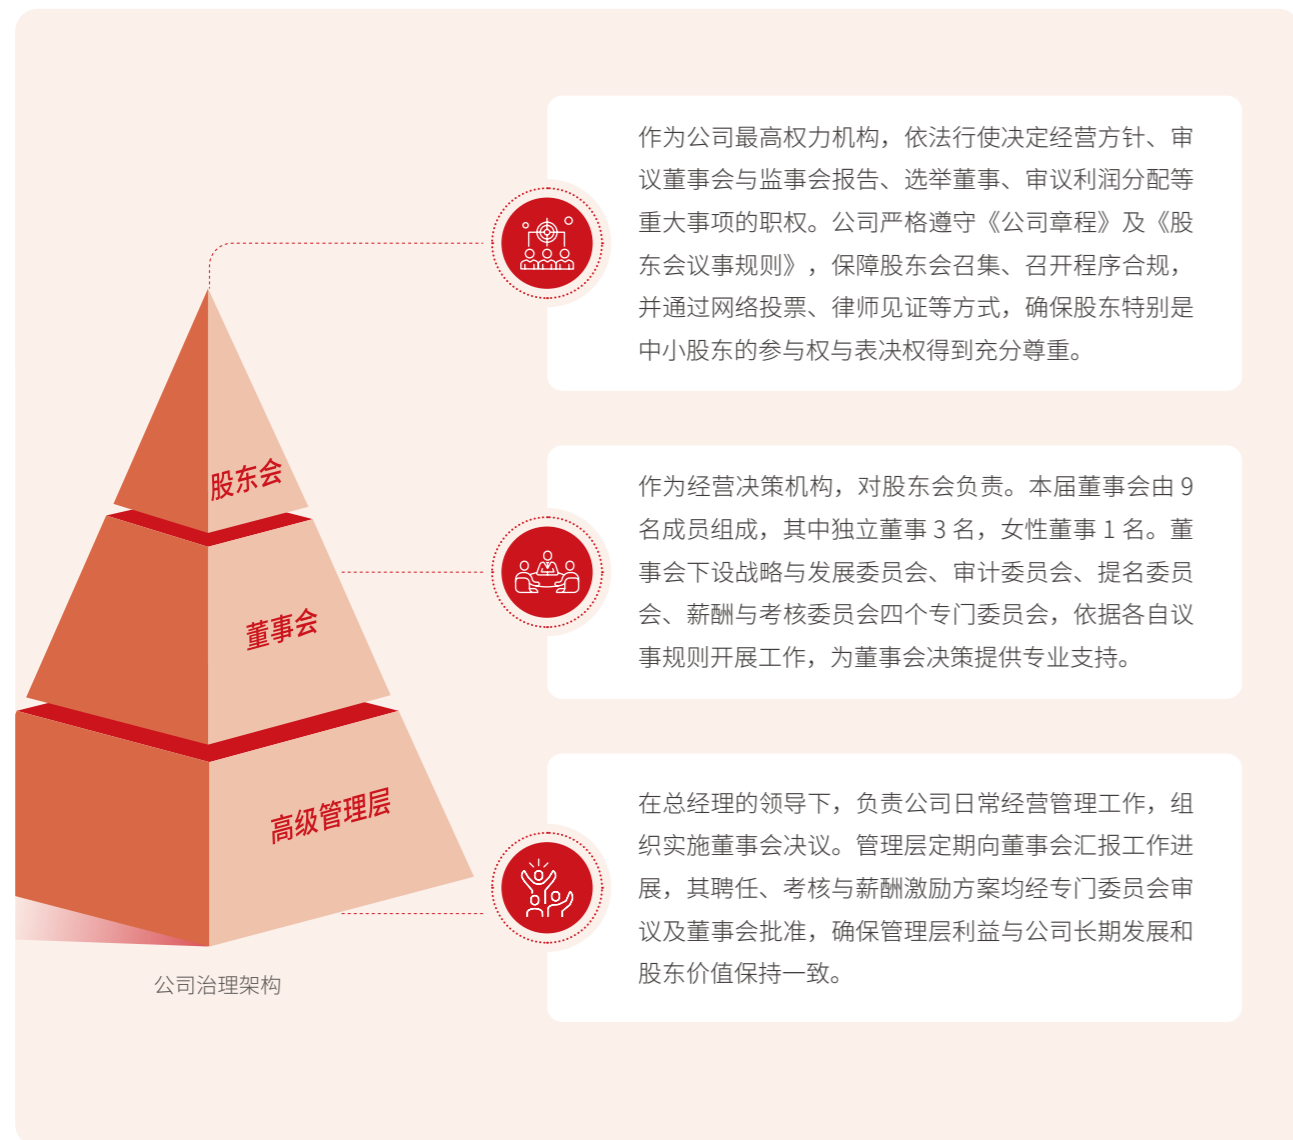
股东会

董事会

高级管理层

公司治理架构

作为公司最高权力机构，依法行使决定经营方针、审议董事会与监事会报告、选举董事、审议利润分配等重大事项的职权。公司严格遵守《公司章程》及《股东会议事规则》，保障股东会召集、召开程序合规，并通过网络投票、律师见证等方式，确保股东特别是中小股东的参与权与表决权得到充分尊重。

作为经营决策机构，对股东会负责。本届董事会由 9 名成员组成，其中独立董事 3 名，女性董事 1 名。董事会下设战略与发展委员会、审计委员会、提名委员会、薪酬与考核委员会四个专门委员会，依据各自议事规则开展工作，为董事会决策提供专业支持。

在总经理的领导下，负责公司日常经营管理工作，组织实施董事会决议。管理层定期向董事会汇报工作进展，其聘任、考核与薪酬激励方案均经专门委员会审议及董事会批准，确保管理层利益与公司长期发展和股东价值保持一致。